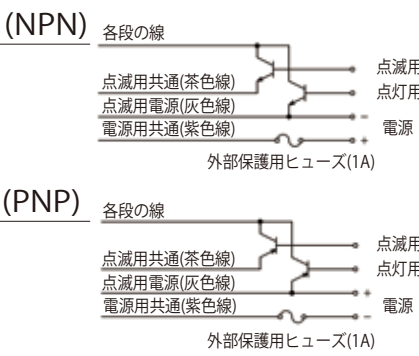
(NPN)
各段の線
点滅用共通(茶色線)
点滅用電源(灰色線)
電源用共通(紫色線)
点滅用
点灯用
-
+
電源
外部保護用ヒューズ(1A)

(PNP)
各段の線
点滅用共通(茶色線)
点滅用電源(灰色線)
電源用共通(紫色線)
点滅用
点灯用
+
-
電源
外部保護用ヒューズ(1A)